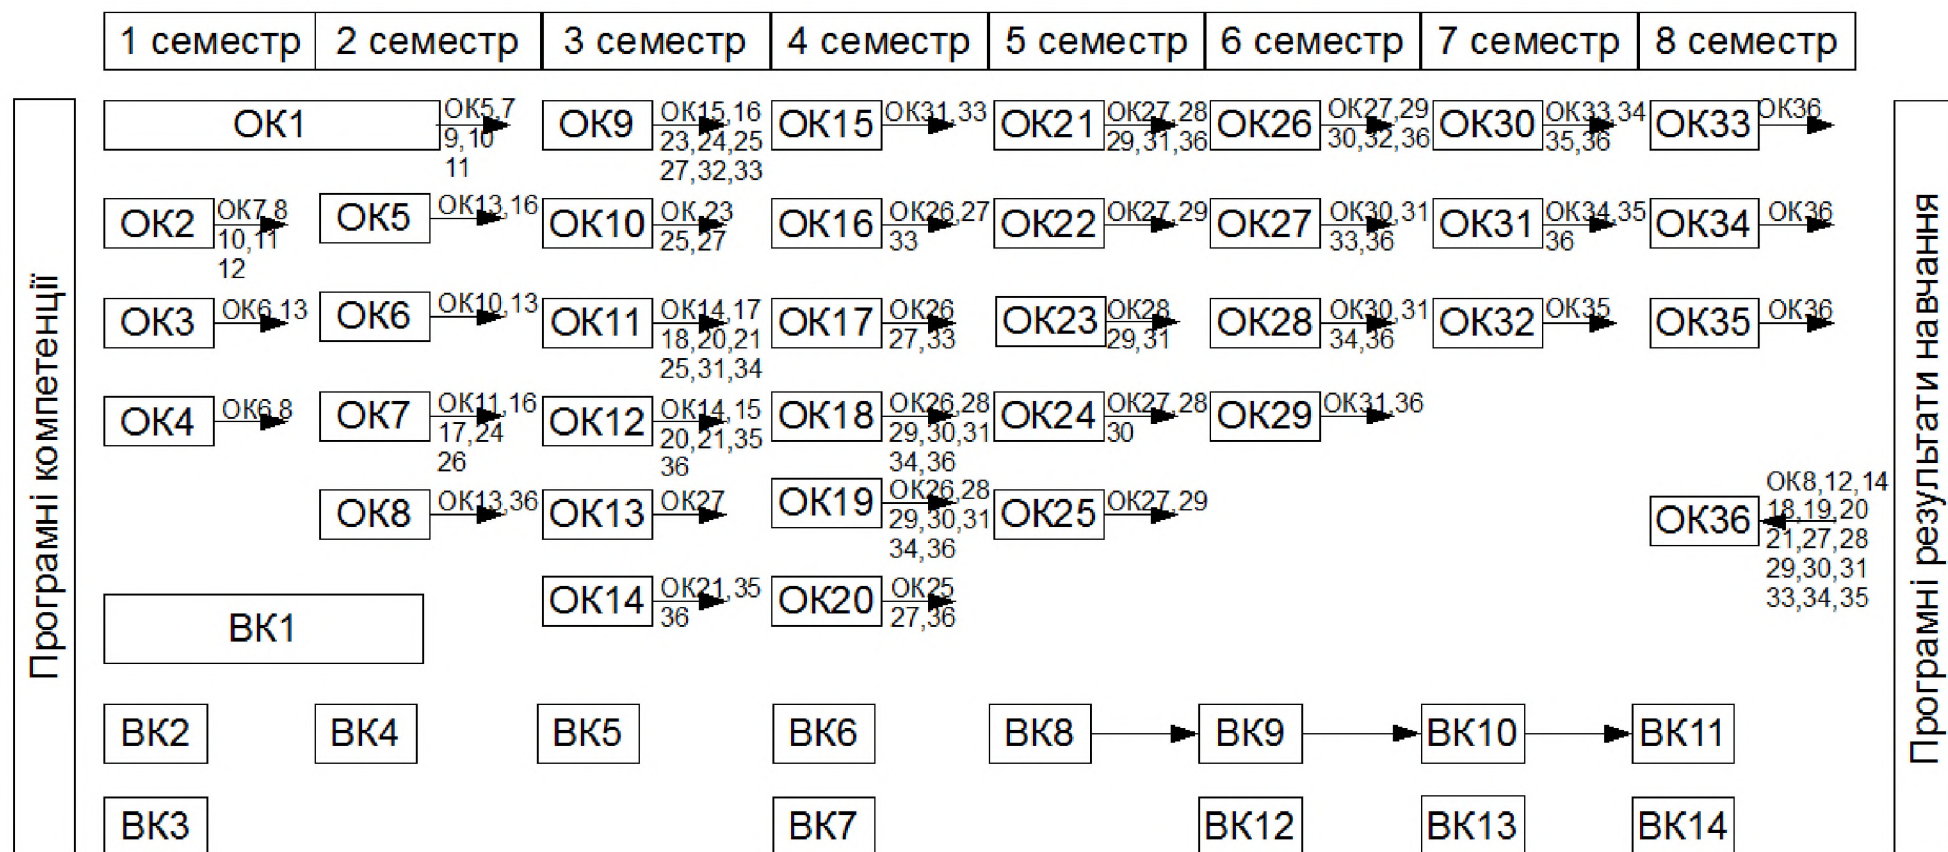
| 1 семестр | 2 семестр | 3 семестр | 4 семестр | 5 семестр | 6 семестр | 7 семестр | 8 семестр |
|---|---|---|---|---|---|---|---|

Програмні компетенції

ОК1 ОК5,7 9,10 11
ОК9 ОК15,16 23,24,25 27,32,33
ОК15 ОК31,33
ОК21 ОК27,28 29,31,36
ОК26 ОК27,29 30,32,36
ОК30 ОК33,34 35,36
ОК33 ОК36

ОК2 ОК7,8 10,11 12
ОК5 ОК13,16
ОК10 ОК23 25,27
ОК16 ОК26,27 33
ОК22 ОК27,29
ОК27 ОК30,31 33,36
ОК31 ОК34,35 36
ОК34 ОК36

ОК3 ОК6,13
ОК6 ОК10,13
ОК11 ОК14,17 18,20,21 25,31,34
ОК17 ОК26 27,33
ОК23 ОК28 29,31
ОК28 ОК30,31 34,36
ОК32 ОК35
ОК35 ОК36

ОК4 ОК6,8
ОК7 ОК11,16 17,24 26
ОК12 ОК14,15 20,21,35 36
ОК18 ОК26,28 29,30,31 34,36
ОК24 ОК27,28 30
ОК29 ОК31,36

ОК8 ОК13,36
ОК13 ОК27
ОК19 ОК26,28 29,30,31 34,36
ОК25 ОК27,29
ОК36 ОК8,12,14 18,19,20 21,27,28 29,30,31 33,34,35

ОК14 ОК21,35 36
ОК20 ОК25 27,36

ВК1

ВК2 ВК4 ВК5 ВК6 ВК8 ВК9 ВК10 ВК11

ВК3 ВК7 ВК12 ВК13 ВК14

Програмні результати навчання